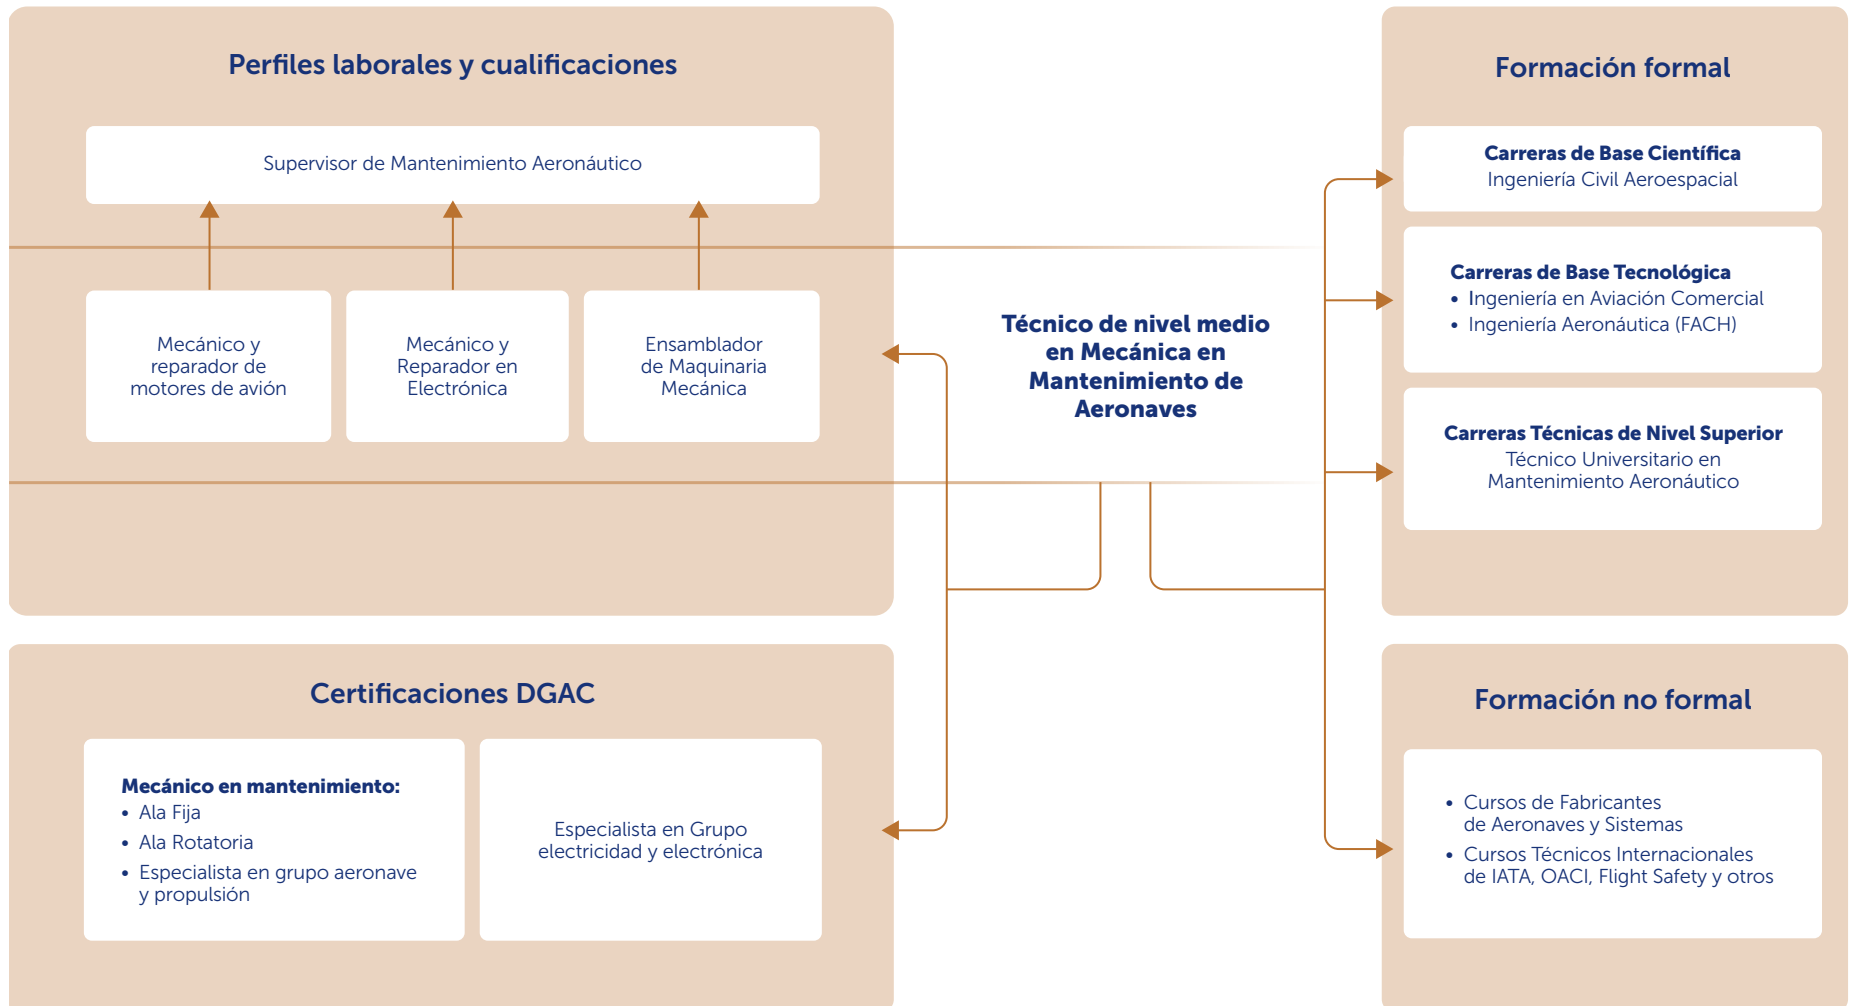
Perfiles laborales y cualificaciones

Supervisor de Mantenimiento Aeronáutico

Mecánico y reparador de motores de avión

Mecánico y Reparador en Electrónica

Ensamblador de Maquinaria Mecánica

Técnico de nivel medio en Mecánica en Mantenimiento de Aeronaves

Formación formal

**Carreras de Base Científica**
Ingeniería Civil Aeroespacial

**Carreras de Base Tecnológica**
• Ingeniería en Aviación Comercial
• Ingeniería Aeronáutica (FACH)

**Carreras Técnicas de Nivel Superior**
Técnico Universitario en Mantenimiento Aeronáutico

Certificaciones DGAC

**Mecánico en mantenimiento:**
• Ala Fija
• Ala Rotatoria
• Especialista en grupo aeronave y propulsión

Especialista en Grupo electricidad y electrónica

Formación no formal

• Cursos de Fabricantes de Aeronaves y Sistemas
• Cursos Técnicos Internacionales de IATA, OACI, Flight Safety y otros